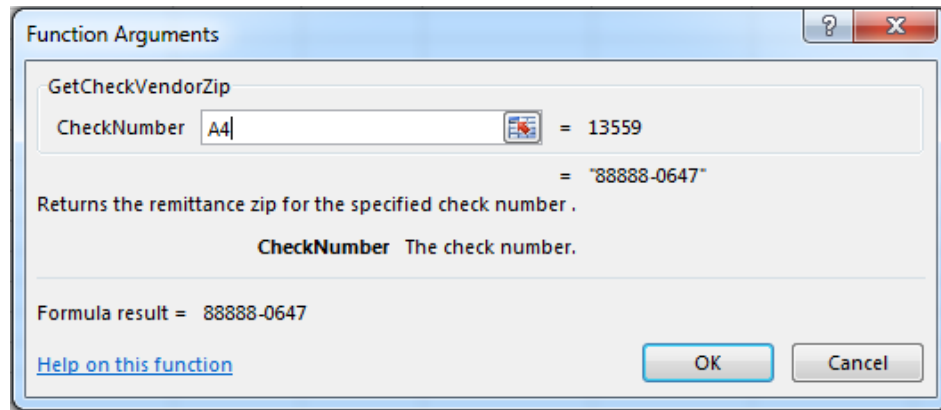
Function Arguments

?

X

GetCheckVendorZip

CheckNumber A4 = 13559

= "88888-0647"

Returns the remittance zip for the specified check number .

**CheckNumber** The check number.

Formula result = 88888-0647

Help on this function

OK

Cancel